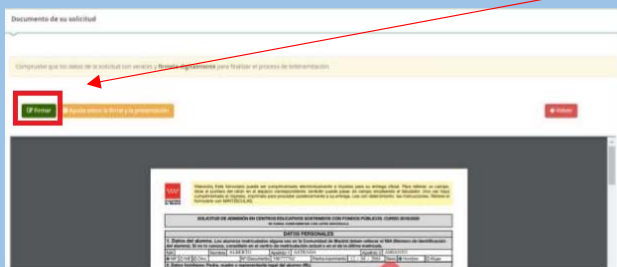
Documento de su solicitud

Compruebe que los datos de la solicitud son veraces y **fírmela digitalmente** para finalizar el proceso de tramitación.

Firmar

Ayuda sobre la firma y la presentación

Volver

SOLICITUD DE ADMISIÓN EN CENTROS EDUCATIVOS SOSTENIDOS CON FONDOS PÚBLICOS. CURSO 2019/2020

DATOS PERSONALES

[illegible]